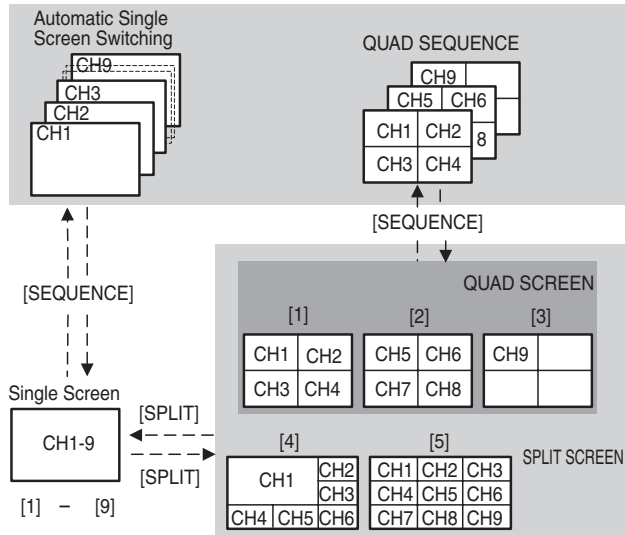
Automatic Single Screen Switching

CH9
CH3
CH2
CH1

QUAD SEQUENCE

CH9
CH5 CH6
8
CH1 CH2
CH3 CH4

[SEQUENCE]

[SEQUENCE]

QUAD SCREEN

[1]
| CH1 | CH2 |
|---|---|
| CH3 | CH4 |

[2]
| CH5 | CH6 |
|---|---|
| CH7 | CH8 |

[3]
| CH9 | |
|---|---|
| | |

Single Screen

CH1-9

[SPLIT]

[SPLIT]

[1] – [9]

[4]
CH1 CH2
CH3
CH4 CH5 CH6

[5]
| CH1 | CH2 | CH3 |
|---|---|---|
| CH4 | CH5 | CH6 |
| CH7 | CH8 | CH9 |

SPLIT SCREEN